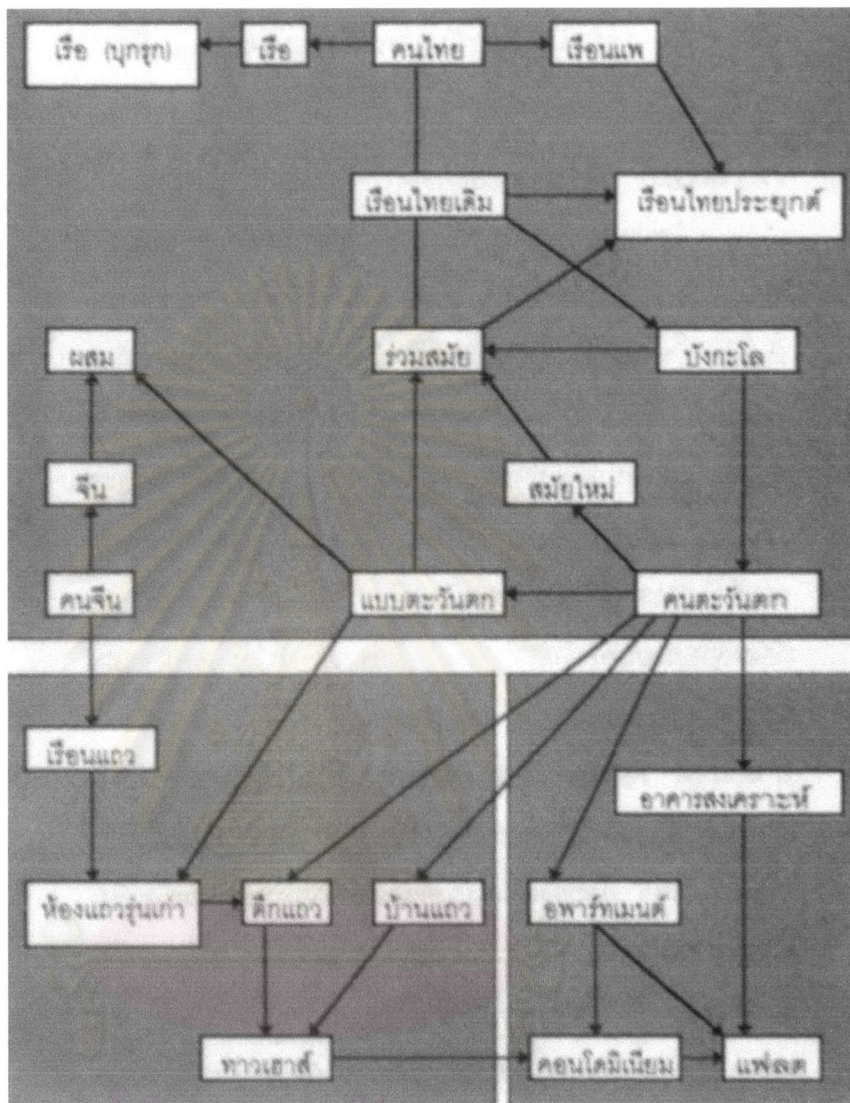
เรือ (บุกรุก)
เรือ
คนไทย
เรือนแพ
เรือนไทยเดิม
เรือนไทยประยุกต์
ผสม
ร่วมสมัย
บังกะโล
จีน
สมัยใหม่
คนจีน
แบบตะวันตก
คนตะวันตก
เรือนแถว
อาคารสงเคราะห์
ห้องแถวรุ่นเก่า
ตึกแถว
บ้านแถว
อพาร์ทเมนต์
ทาวเฮาส์
คอนโดมิเนียม
แฟลต